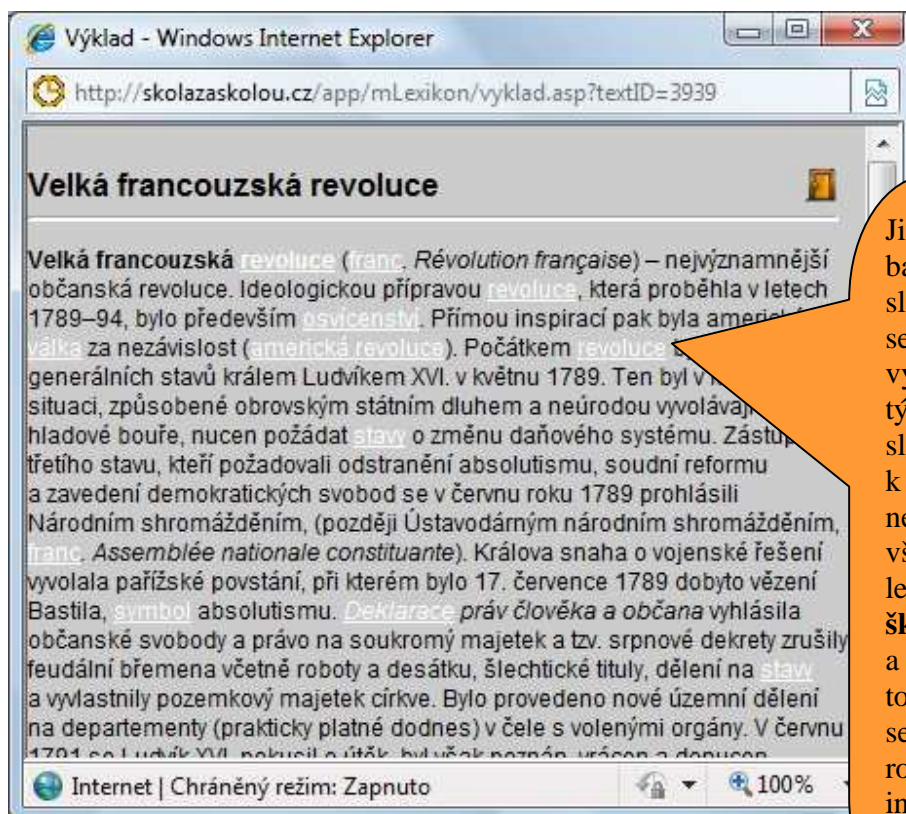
Výklad - Windows Internet Explorer

http://skolazaskolou.cz/app/mLexikon/vyklad.asp?textID=3939

Velká francouzská revoluce

Velká francouzská revoluce (franc. Révolution française) – nejvýznamnější občanská revoluce. Ideologickou přípravou revoluce, která proběhla v letech 1789–94, bylo především osvícenství. Přímou inspirací pak byla americká válka za nezávislost (americká revoluce). Počátkem revoluce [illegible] generálních stavů králem Ludvíkem XVI. v květnu 1789. Ten byl v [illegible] situaci, způsobené obrovským státním dluhem a neúrodou vyvoláva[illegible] hladové bouře, nucen požádat stavy o změnu daňového systému. Zástup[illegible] třetího stavu, kteří požadovali odstranění absolutismu, soudní reformu a zavedení demokratických svobod se v červnu roku 1789 prohlásili Národním shromážděním, (později Ústavodárným národním shromážděním, franc. Assemblée nationale constituante). Králova snaha o vojenské řešení vyvolala pařížské povstání, při kterém bylo 17. července 1789 dobyto vězení Bastila, symbol absolutismu. Deklarace práv člověka a občana vyhlásila občanské svobody a právo na soukromý majetek a tzv. srpnové dekrety zrušily feudální břemena včetně roboty a desátku, šlechtické tituly, dělení na stavy a vyvlastnily pozemkový majetek církve. Bylo provedeno nové územní dělení na departementy (prakticky platné dodnes) v čele s volenými orgány. V červnu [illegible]

Internet | Chráněný režim: Zapnuto

100%

Ji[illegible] ba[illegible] sl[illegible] se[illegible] vy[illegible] tý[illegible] sl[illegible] k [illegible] ne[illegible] vš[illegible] le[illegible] šk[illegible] a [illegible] to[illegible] se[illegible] ro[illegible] in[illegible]